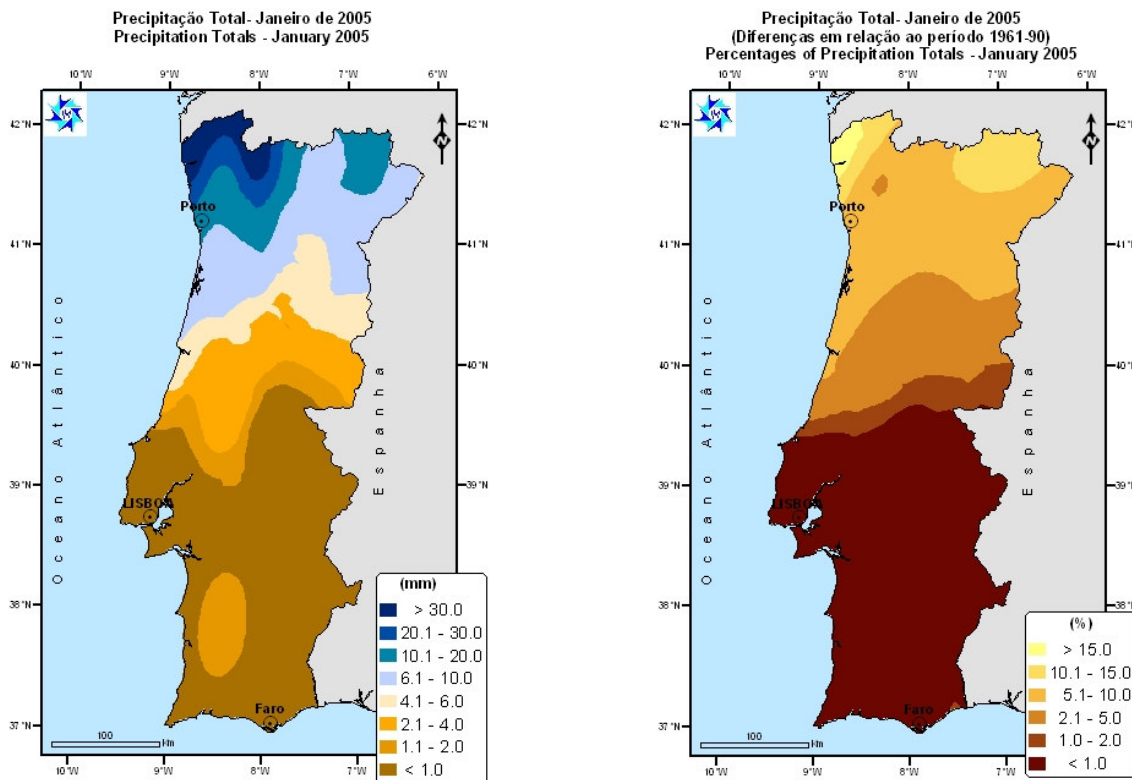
Precipitação Total - Janeiro de 2005
Precipitation Totals - January 2005

10°W 9°W 8°W 7°W 6°W

42°N 41°N 40°N 39°N 38°N 37°N

Porto
LISBOA
Faro
Oceano Atlântico
Espanha

100 Km

(mm)
> 30.0
20.1 - 30.0
10.1 - 20.0
6.1 - 10.0
4.1 - 6.0
2.1 - 4.0
1.1 - 2.0
< 1.0

Precipitação Total - Janeiro de 2005
(Diferenças em relação ao período 1961-90)
Percentages of Precipitation Totals - January 2005

10°W 9°W 8°W 7°W 6°W

42°N 41°N 40°N 39°N 38°N 37°N

Porto
LISBOA
Faro
Oceano Atlântico
Espanha

100 Km

(%)
> 15.0
10.1 - 15.0
5.1 - 10.0
2.1 - 5.0
1.0 - 2.0
< 1.0